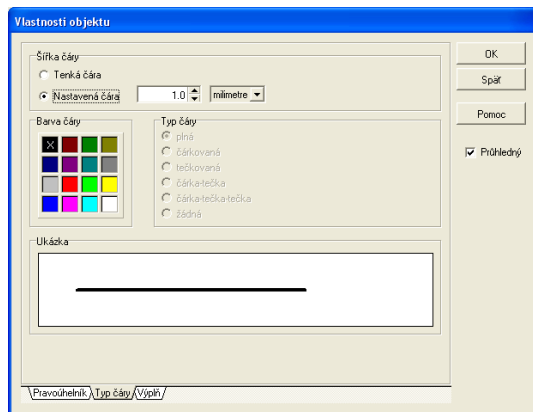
Vlastnosti objektu

Šířka čáry
Tenká čára
Nastavená čára
1.0
milimetre

OK
Späť
Pomoc
Průhledný

Barva čáry

Typ čáry
plná
čárkovaná
tečkovaná
čárka-tečka
čárka-tečka-tečka
žádná

Ukázka

Pravoúhelník
Typ čáry
Výplň